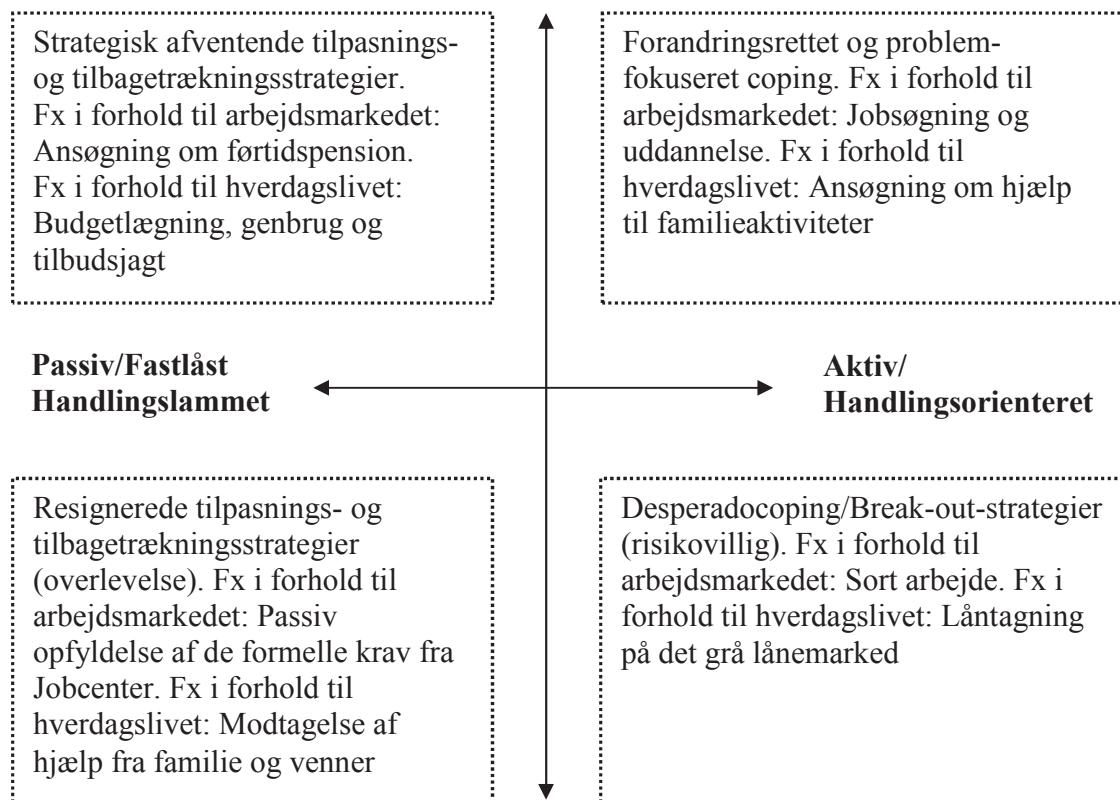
Strategisk afventende tilpasnings- og tilbagetrækningsstrategier. Fx i forhold til arbejdsmarkedet: Ansøgning om førtidspension. Fx i forhold til hverdagslivet: Budgetlægning, genbrug og tilbudsjagt

Forandringsrettet og problemfokuseret coping. Fx i forhold til arbejdsmarkedet: Jobsøgning og uddannelse. Fx i forhold til hverdagslivet: Ansøgning om hjælp til familieaktiviteter

Passiv/Fastlåst Handlingslammet

Aktiv/ Handlingsorienteret

Resignerede tilpasnings- og tilbagetrækningsstrategier (overlevelse). Fx i forhold til arbejdsmarkedet: Passiv opfyldelse af de formelle krav fra Jobcenter. Fx i forhold til hverdagslivet: Modtagelse af hjælp fra familie og venner

Desperadocoping/Break-out-strategier (risikovillig). Fx i forhold til arbejdsmarkedet: Sort arbejde. Fx i forhold til hverdagslivet: Låntagning på det grå lånemarked